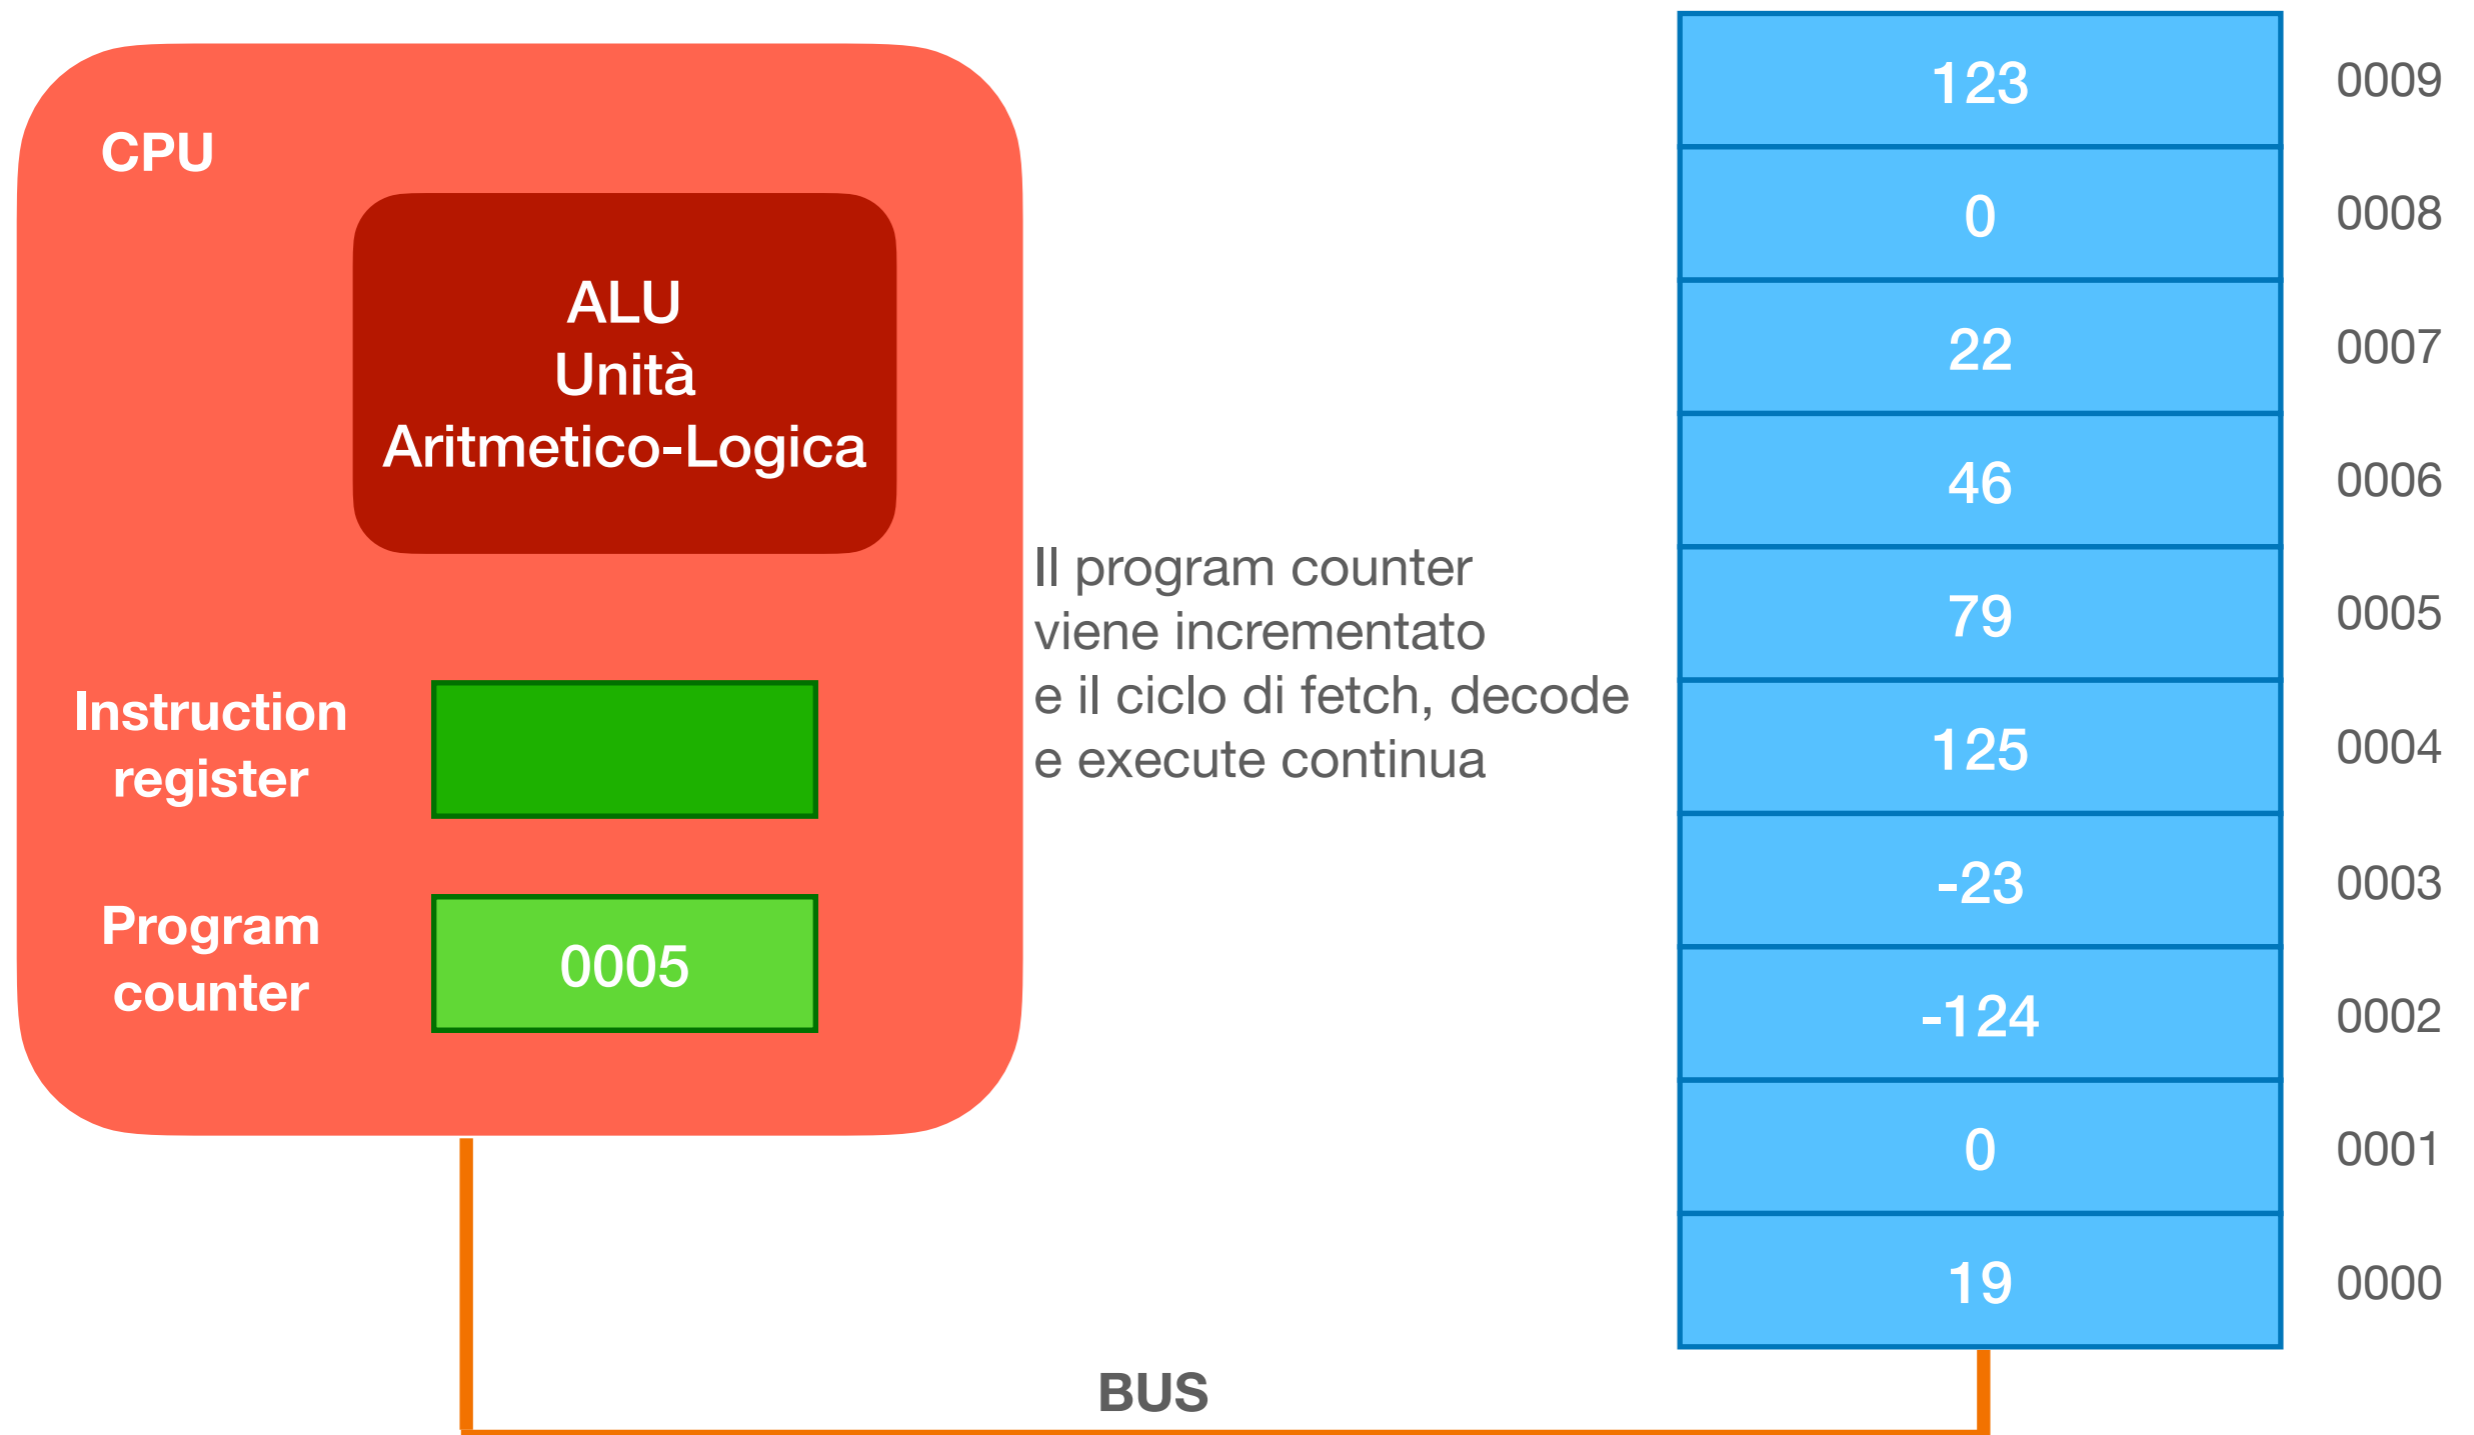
CPU

ALU
Unità
Aritmetico-Logica

Instruction register

Program counter

0005

Il program counter viene incrementato e il ciclo di fetch, decode e execute continua

| | |
|---|---|
| 123 | 0009 |
| 0 | 0008 |
| 22 | 0007 |
| 46 | 0006 |
| 79 | 0005 |
| 125 | 0004 |
| -23 | 0003 |
| -124 | 0002 |
| 0 | 0001 |
| 19 | 0000 |

BUS